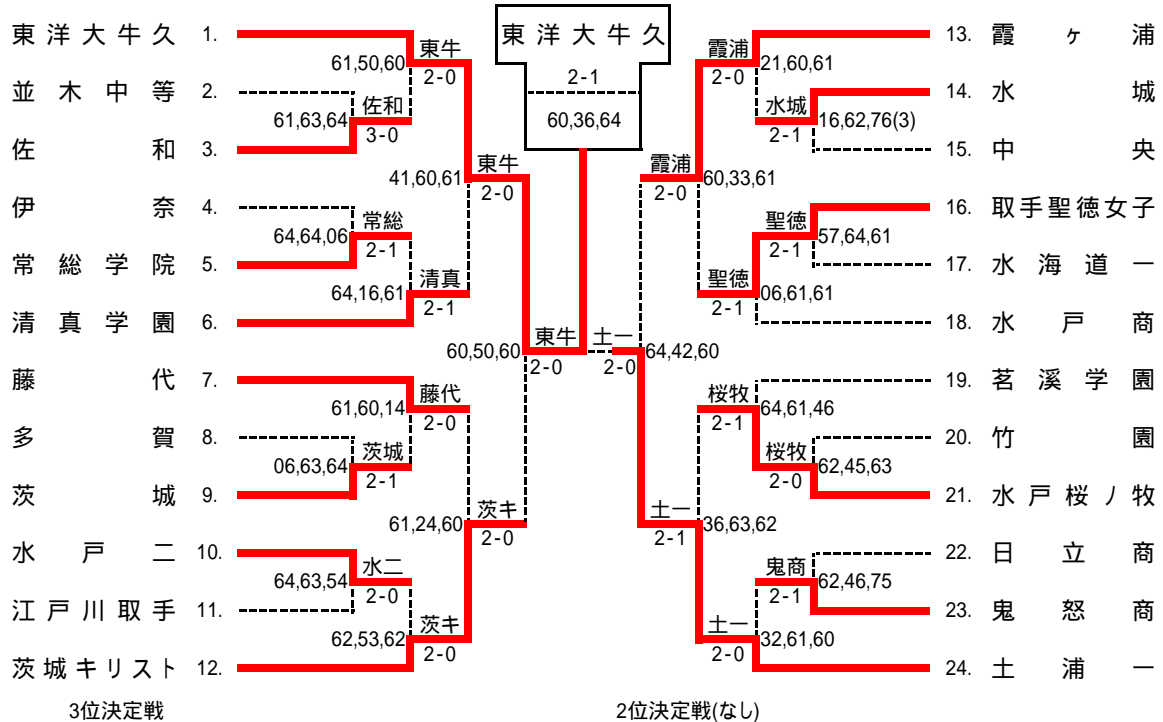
東洋大牛久 1.
並木中等 2.
佐和 3.
伊奈 4.
常総学院 5.
清真学園 6.
藤代 7.
多賀 8.
茨城 9.
水戸二 10.
江戸川取手 11.
茨城キリスト 12.

東牛 2-0 61,50,60
佐和 3-0 61,63,64
常総 2-1 64,64,06
清真 2-1 64,16,61
東牛 2-0 41,60,61
藤代 2-0 61,60,14
茨城 2-1 06,63,64
水二 2-0 64,63,54
茨キ 2-0 62,53,62
茨キ 2-0 61,24,60
東牛 2-0 60,50,60

東洋大牛久
2-1
60,36,64

土一 2-0 64,42,60

霞浦 2-0 21,60,61
水城 2-1 16,62,76(3)
霞浦 2-0 60,33,61
聖徳 2-1 57,64,61
聖徳 2-1 06,61,61
桜牧 2-1 64,61,46
桜牧 2-0 62,45,63
土一 2-1 36,63,62
鬼商 2-1 62,46,75
土一 2-0 32,61,60

13. 霞ヶ浦
14. 水城
15. 中央
16. 取手聖徳女子
17. 水海道一
18. 水戸商
19. 茗溪学園
20. 竹園
21. 水戸桜ノ牧
22. 日立商
23. 鬼怒商
24. 土浦一

3位決定戦
2位決定戦(なし)